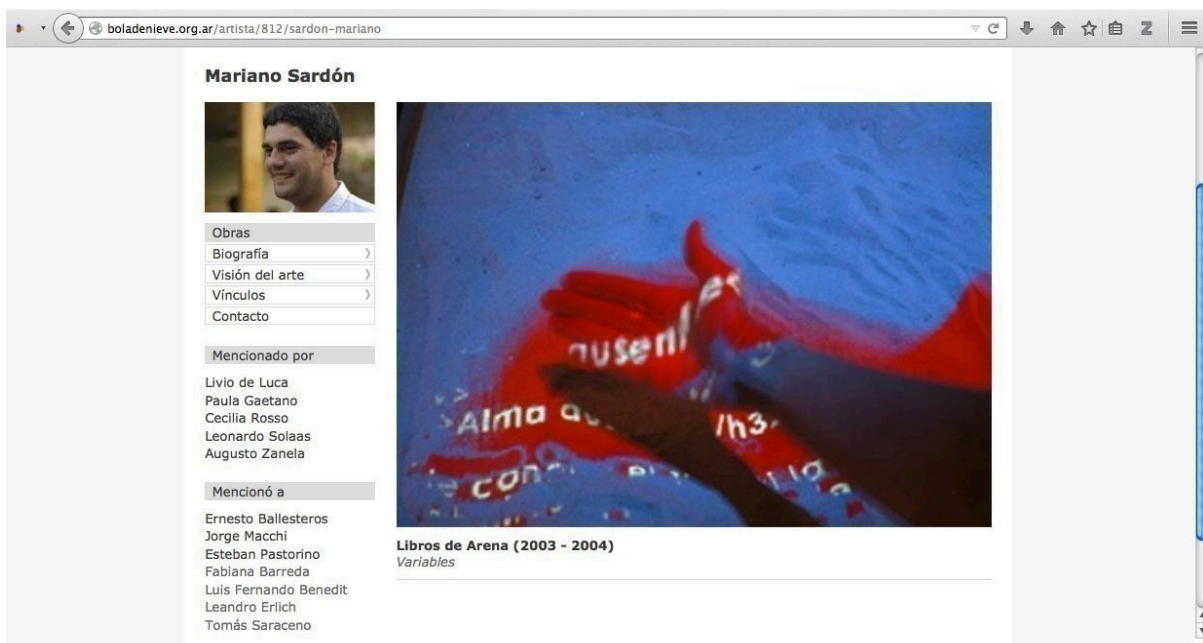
boladenieve.org.ar/artista/812/sardon-mariano

Mariano Sardón

Obras
Biografía
Visión del arte
Vínculos
Contacto

Mencionado por

Livio de Luca
Paula Gaetano
Cecilia Rosso
Leonardo Solaas
Augusto Zanela

Mencionó a

Ernesto Ballesteros
Jorge Macchi
Esteban Pastorino
Fabiana Barreda
Luis Fernando Benedit
Leandro Erlich
Tomás Saraceno

ausent
Alma a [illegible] /h3
con

Libros de Arena (2003 - 2004)
Variables